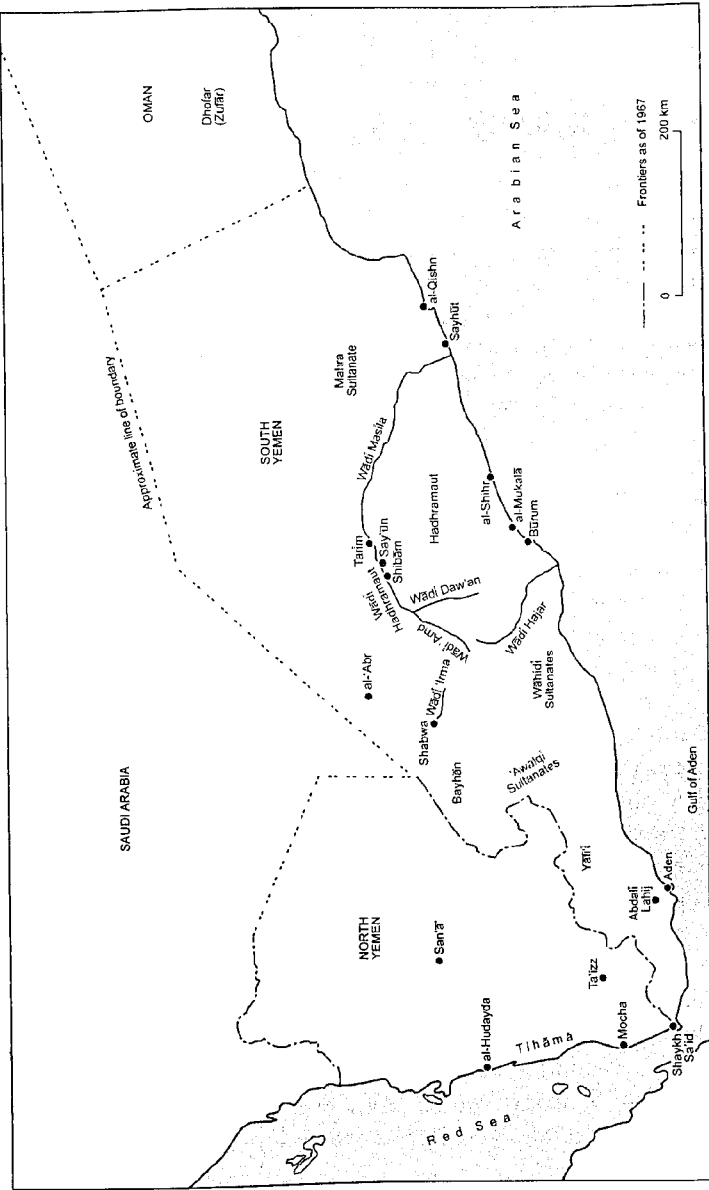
OMAN
Dhofar (Ẓufār)
Arabian Sea
Frontiers as of 1967
0
200 km
al-Qishn
Sayhūt
Mahra Sultanate
Approximate line of boundary
SOUTH YEMEN
Wādī Masīla
Hadhramaut
al-Shihr
al-Mukalā
Būrum
Tarīm
Say'ūn
Shibām
Wādī Hadhramaut
Wādī Daw'an
Wādī 'Amd
Wādī Hajar
al-'Abr
Wādī 'Irma
Shabwa
Wāhidī Sultanates
SAUDI ARABIA
Bayhān
'Awālqi Sultanates
Yāfi'ī
Gulf of Aden
Aden
Abdalī Lahij
NORTH YEMEN
San'ā'
Ta'izz
al-Hudayda
Tihāma
Mocha
Shaykh Sa'īd
Red Sea